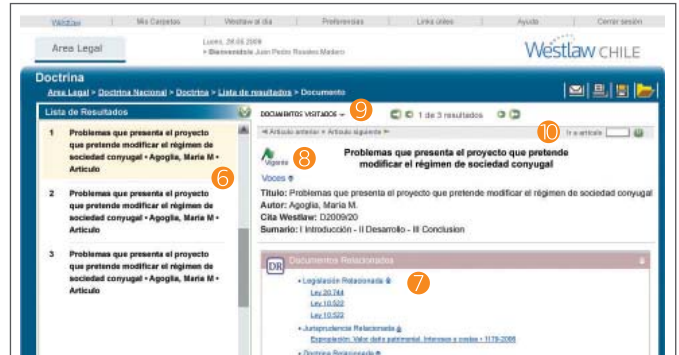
Westlaw | Mis Carpetas | Westlaw al día | Preferencias | Links útiles | Ayuda | Cerrar sesión

Area Legal

Lunes, 28.06.2009
> Bienvenido: Juan Pedro Rosales Madero

Westlaw CHILE

Doctrina

Area Legal > Doctrina Nacional > Doctrina > Lista de resultados > Documento

Lista de Resultados

1 Problemas que presenta el proyecto que pretende modificar el régimen de sociedad conyugal • Agoglia, Maria M • Articulo

2 Problemas que presenta el proyecto que pretende modificar el régimen de sociedad conyugal • Agoglia, Maria M • Articulo

3 Problemas que presenta el proyecto que pretende modificar el régimen de sociedad conyugal • Agoglia, Maria M • Articulo

6

DOCUMENTOS VISITADOS

9

1 de 3 resultados

◄ Artículo anterior • Artículo siguiente ►

10

Ir a artículo

Vigente

8

Problemas que presenta el proyecto que pretende modificar el régimen de sociedad conyugal

Voces

Titulo: Problemas que presenta el proyecto que pretende modificar el régimen de sociedad conyugal
Autor: Agoglia, Maria M.
Cita Westlaw: D2009/20
Sumario: I Introducción - II Desarrollo - III Conclusion

DR Documentos Relacionados

7

• Legislación Relacionada
Ley 20.744
Ley 10.522
Ley 10.522

• Jurisprudencia Relacionada
Expropiación. Valor daño patrimonial. Intereses a costas • 1178-2009

• Doctrina Relacionada